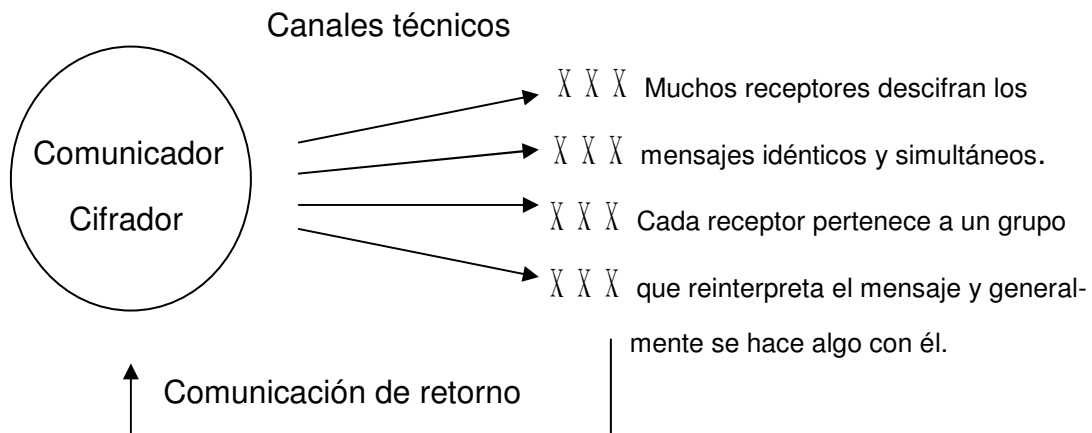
Canales técnicos

Comunicador

Cifrador

X X X Muchos receptores descifran los

X X X mensajes idénticos y simultáneos.

X X X Cada receptor pertenece a un grupo

X X X que reinterpreta el mensaje y generalmente se hace algo con él.

Comunicación de retorno